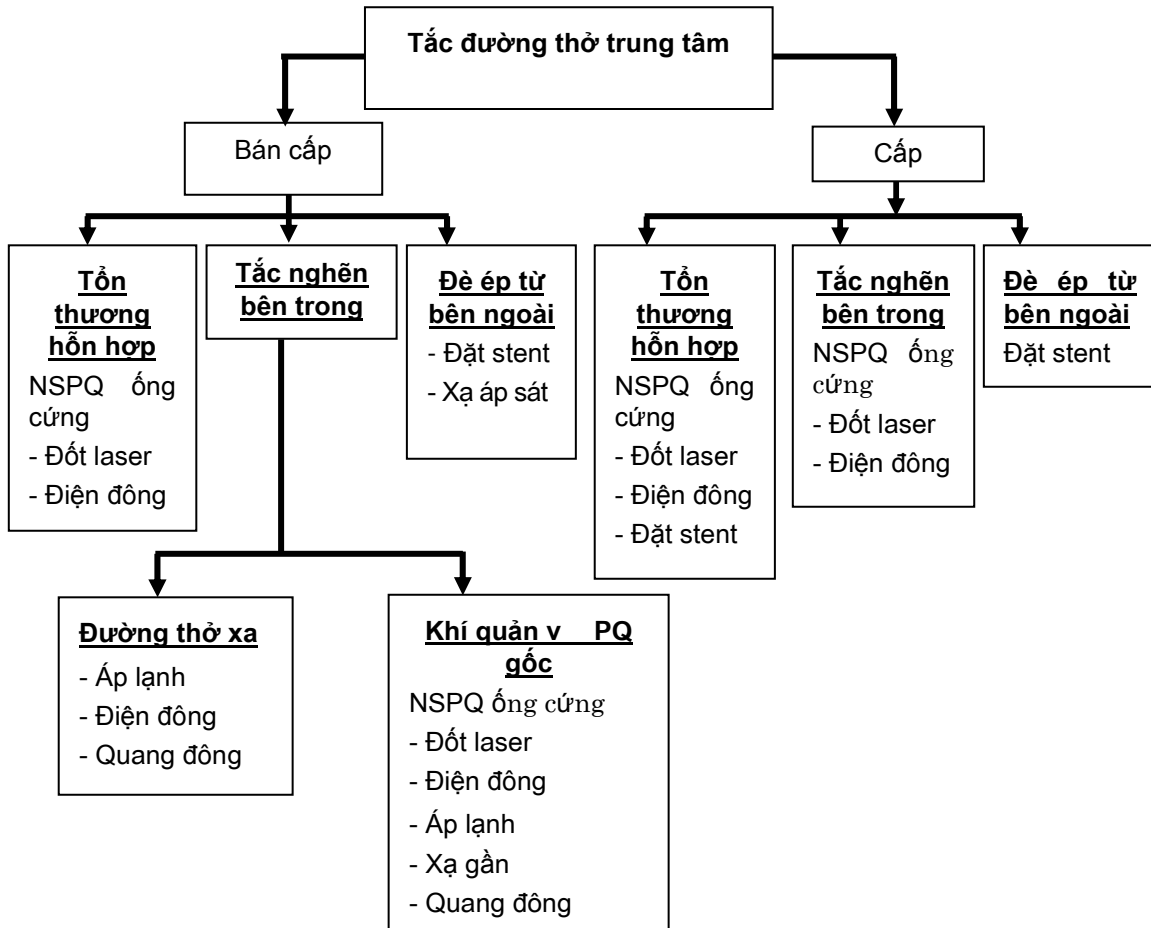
Tắc đường thở trung tâm

Bán cấp

Cấp

Tổn thương hỗn hợp
NSPQ ống cứng
- Đốt laser
- Điện đông

Tắc nghẽn bên trong

Đè ép từ bên ngoài
- Đặt stent
- Xạ áp sát

Tổn thương hỗn hợp
NSPQ ống cứng
- Đốt laser
- Điện đông
- Đặt stent

Tắc nghẽn bên trong
NSPQ ống cứng
- Đốt laser
- Điện đông

Đè ép từ bên ngoài
Đặt stent

Đường thở xa
- Áp lạnh
- Điện đông
- Quang đông

Khí quản v PQ gốc
NSPQ ống cứng
- Đốt laser
- Điện đông
- Áp lạnh
- Xạ gần
- Quang đông